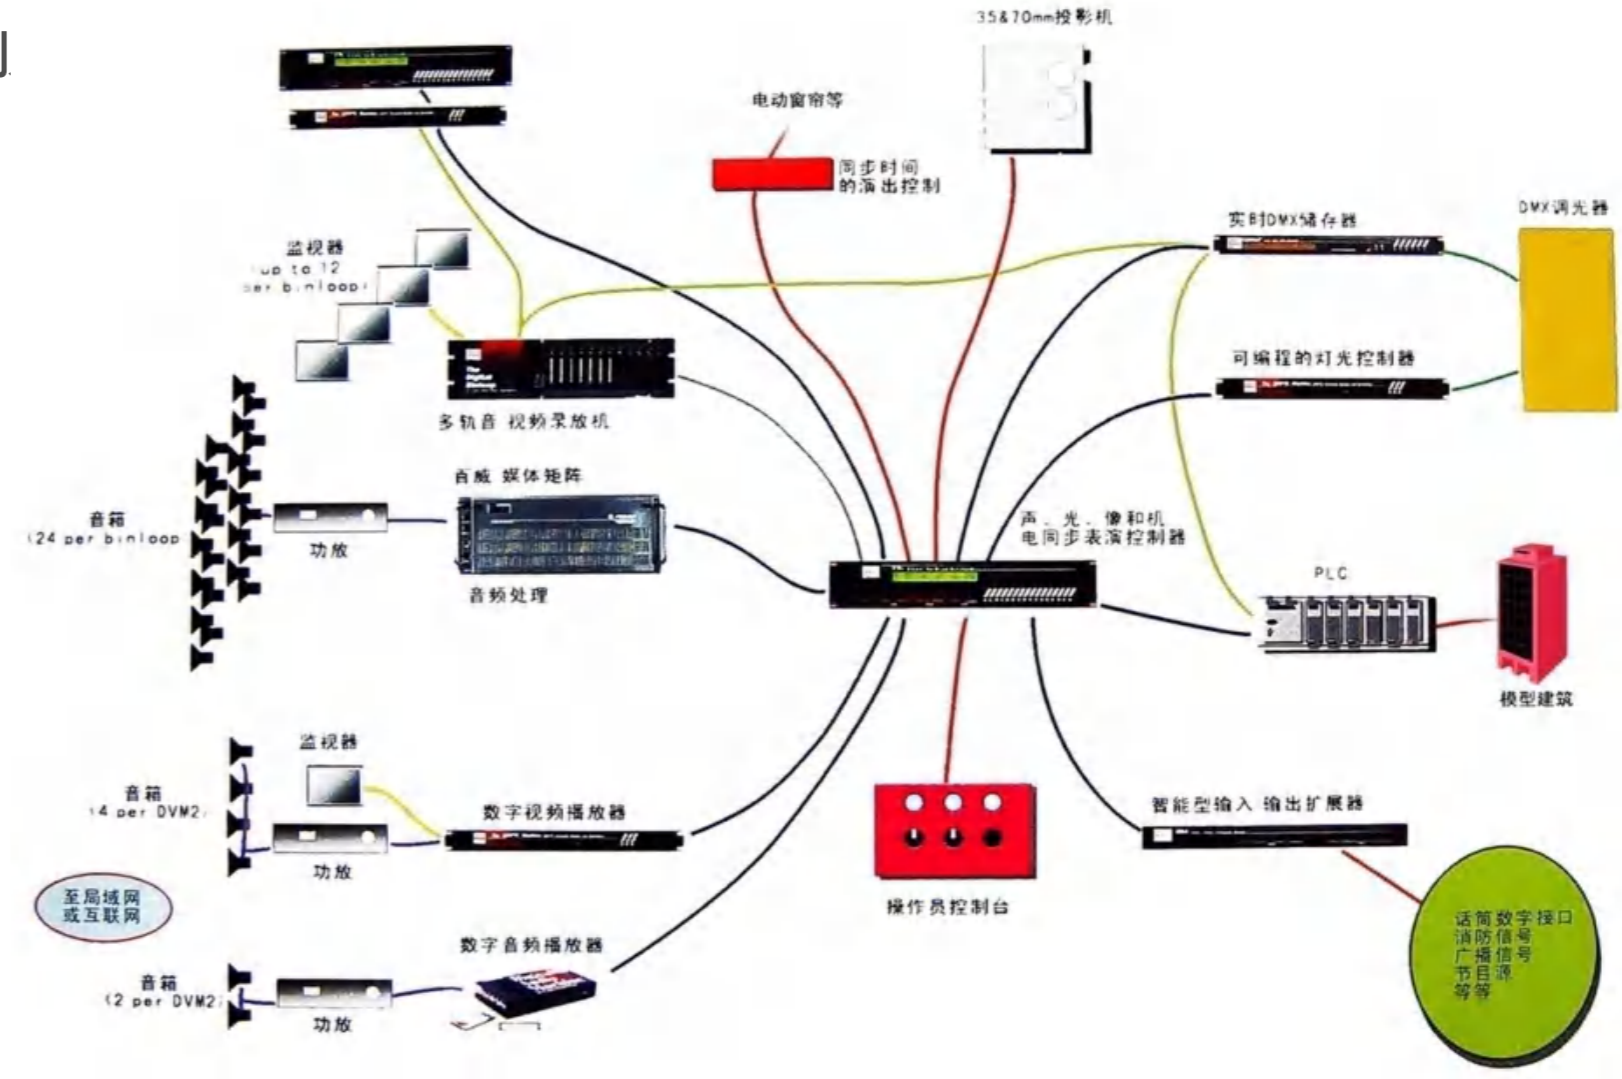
35&70mm投影机

电动窗帘等

同步时间的演出控制

实时DMX储存器

DMX调光器

监视器
(up to 12 per binloop)

可编程的灯光控制器

多轨音 视频录放机

音箱
(24 per binloop)

功放

音频 媒体矩阵

音频处理

声、光、像和机电同步表演控制器

PLC

模型建筑

监视器

音箱
(4 per DVM2)

数字视频播放器

功放

智能型输入 输出扩展器

操作员控制台

至局域网或互联网

数字音频播放器

音箱
(2 per DVM2)

功放

话筒数字接口
消防信号
广播信号
节目源
等等